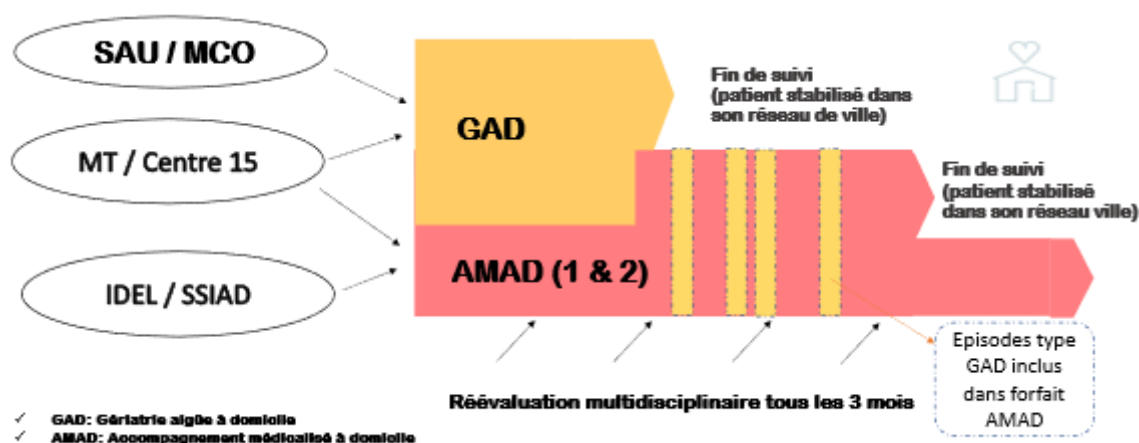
SAU / MCO

MT / Centre 15

IDEL / SSIAD

GAD

AMAD (1 & 2)

Fin de suivi (patient stabilisé dans son réseau de ville)

Fin de suivi (patient stabilisé dans son réseau ville)

Episodes type GAD inclus dans forfait AMAD

Réévaluation multidisciplinaire tous les 3 mois

✓ GAD: Gériatrie aigüe à domicile
✓ AMAD: Accompagnement médicalisé à domicile